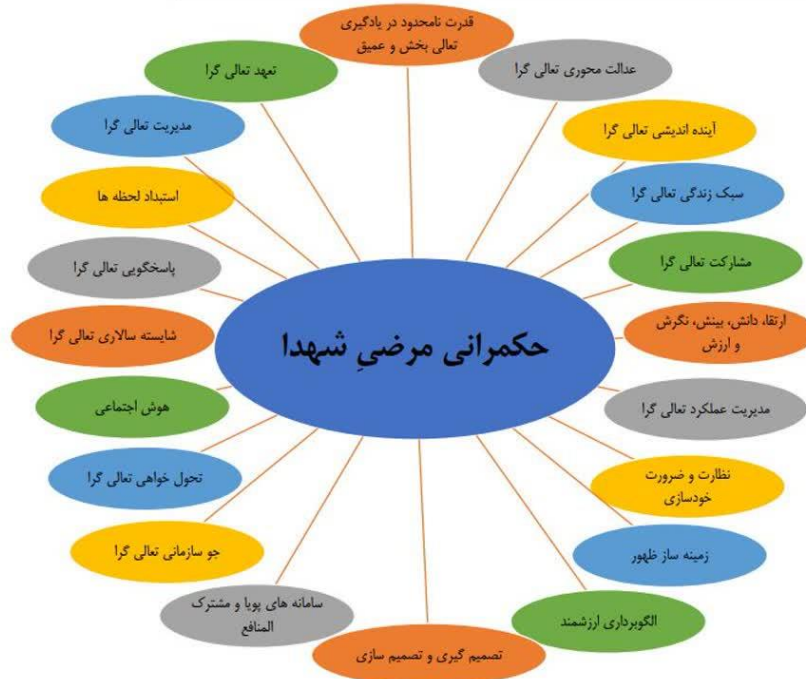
حکمرانی مرضیِ شهدا

قدرت نامحدود در یادگیری تعالی بخش و عمیق

عدالت محوری تعالی گرا

آینده اندیشی تعالی گرا

سبک زندگی تعالی گرا

مشارکت تعالی گرا

ارتقاء دانش، بینش، نگرش و ارزش

مدیریت عملکرد تعالی گرا

نظارت و ضرورت خودسازی

زمینه ساز ظهور

الگوبرداری ارزشمند

تصمیم گیری و تصمیم سازی

سامانه های پویا و مشترک المنافع

جو سازمانی تعالی گرا

تحول خواهی تعالی گرا

هوش اجتماعی

شایسته سالاری تعالی گرا

پاسخگویی تعالی گرا

استبداد لحظه ها

مدیریت تعالی گرا

تعهد تعالی گرا